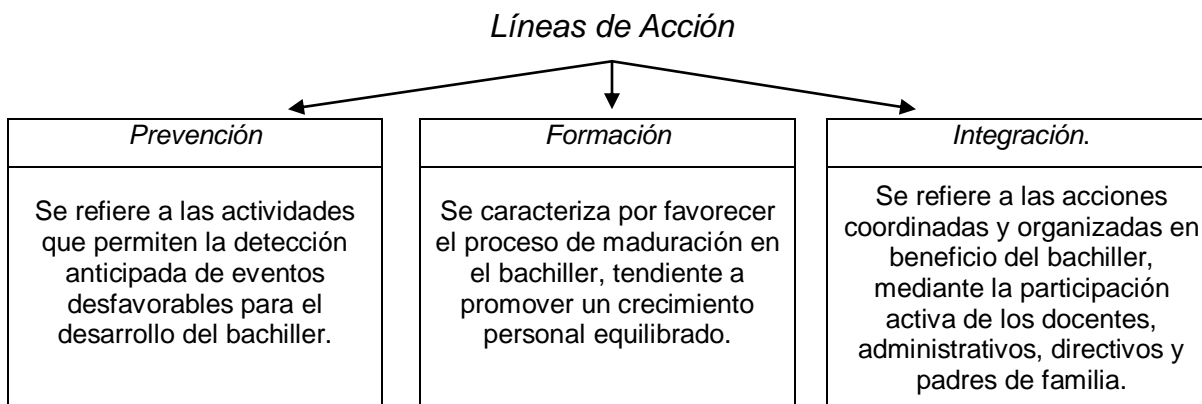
Líneas de Acción

Prevención

Se refiere a las actividades que permiten la detección anticipada de eventos desfavorables para el desarrollo del bachiller.

Formación

Se caracteriza por favorecer el proceso de maduración en el bachiller, tendiente a promover un crecimiento personal equilibrado.

Integración.

Se refiere a las acciones coordinadas y organizadas en beneficio del bachiller, mediante la participación activa de los docentes, administrativos, directivos y padres de familia.